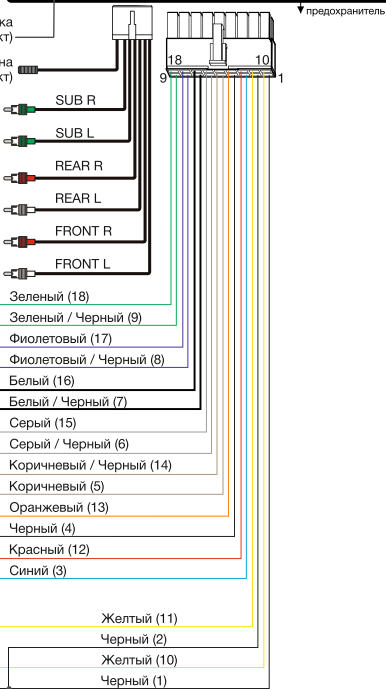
предохранитель
ка
кт)
на
кт)
18
10
9
1
SUB R
SUB L
REAR R
REAR L
FRONT R
FRONT L
Зеленый (18)
Зеленый / Черный (9)
Фиолетовый (17)
Фиолетовый / Черный (8)
Белый (16)
Белый / Черный (7)
Серый (15)
Серый / Черный (6)
Коричневый / Черный (14)
Коричневый (5)
Оранжевый (13)
Черный (4)
Красный (12)
Синий (3)
Желтый (11)
Черный (2)
Желтый (10)
Черный (1)